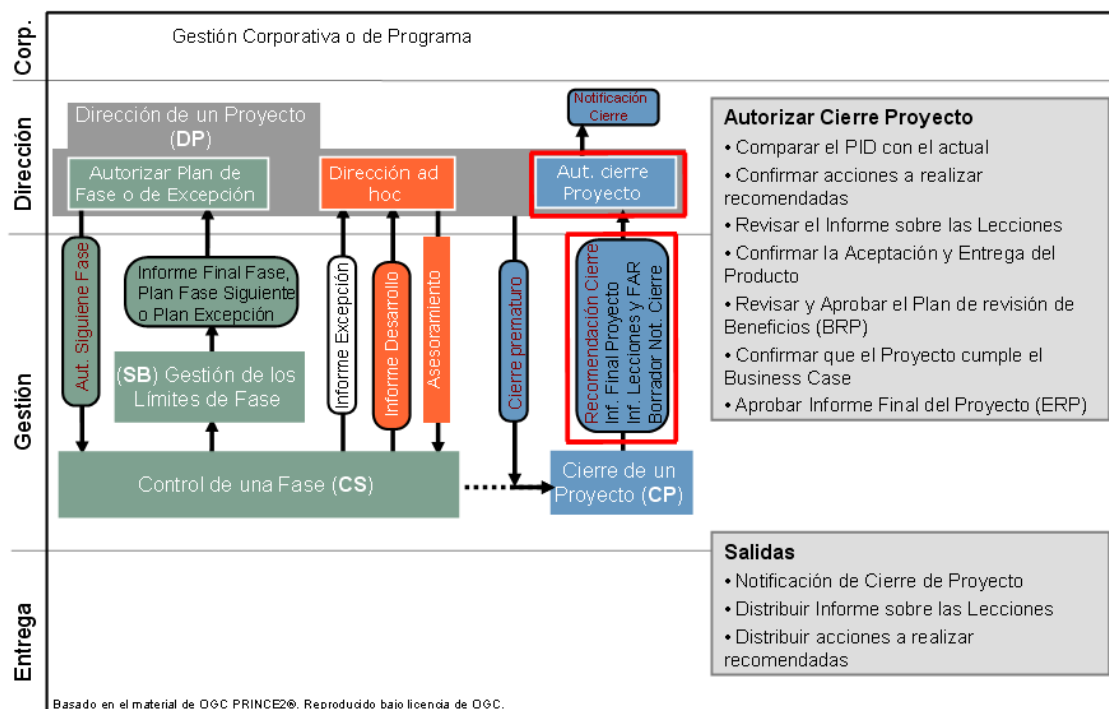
Corp.

Gestión Corporativa o de Programa

Dirección

Dirección de un Proyecto (**DP**)

Autorizar Plan de Fase o de Excepción

Dirección ad hoc

Notificación Cierre

Aut. cierre Proyecto

Gestión

Aut. Siguiene Fase

Informe Final Fase, Plan Fase Siguiente o Plan Excepción

(**SB**) Gestión de los Límites de Fase

Informe Excepción

Informe Desarrollo

Asesoramiento

Cierre prematuro

Recomendación Cierre
Inf. Final Proyecto
Inf. Lecciones y FAR
Borrador Not. Cierre

Control de una Fase (**CS**)

Cierre de un Proyecto (**CP**)

Entrega

**Autorizar Cierre Proyecto**
• Comparar el PID con el actual
• Confirmar acciones a realizar recomendadas
• Revisar el Informe sobre las Lecciones
• Confirmar la Aceptación y Entrega del Producto
• Revisar y Aprobar el Plan de revisión de Beneficios (BRP)
• Confirmar que el Proyecto cumple el Business Case
• Aprobar Informe Final del Proyecto (ERP)

**Salidas**
• Notificación de Cierre de Proyecto
• Distribuir Informe sobre las Lecciones
• Distribuir acciones a realizar recomendadas

Basado en el material de OGC PRINCE2®. Reproducido bajo licencia de OGC.